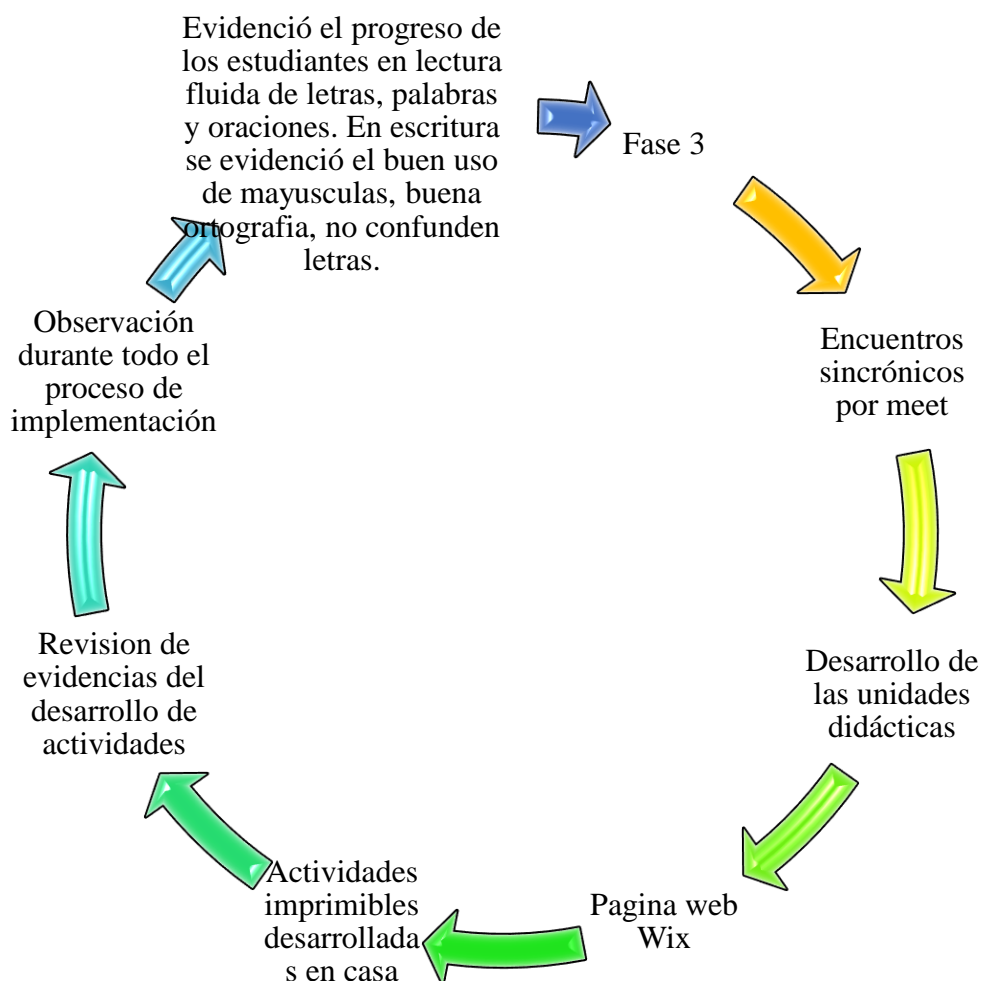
Evidenció el progreso de los estudiantes en lectura fluida de letras, palabras y oraciones. En escritura se evidenció el buen uso de mayusculas, buena ortografia, no confunden letras.

Fase 3

Encuentros sincrónicos por meet

Desarrollo de las unidades didácticas

Pagina web Wix

Actividades imprimibles desarrollada s en casa

Revision de evidencias del desarrollo de actividades

Observación durante todo el proceso de implementación